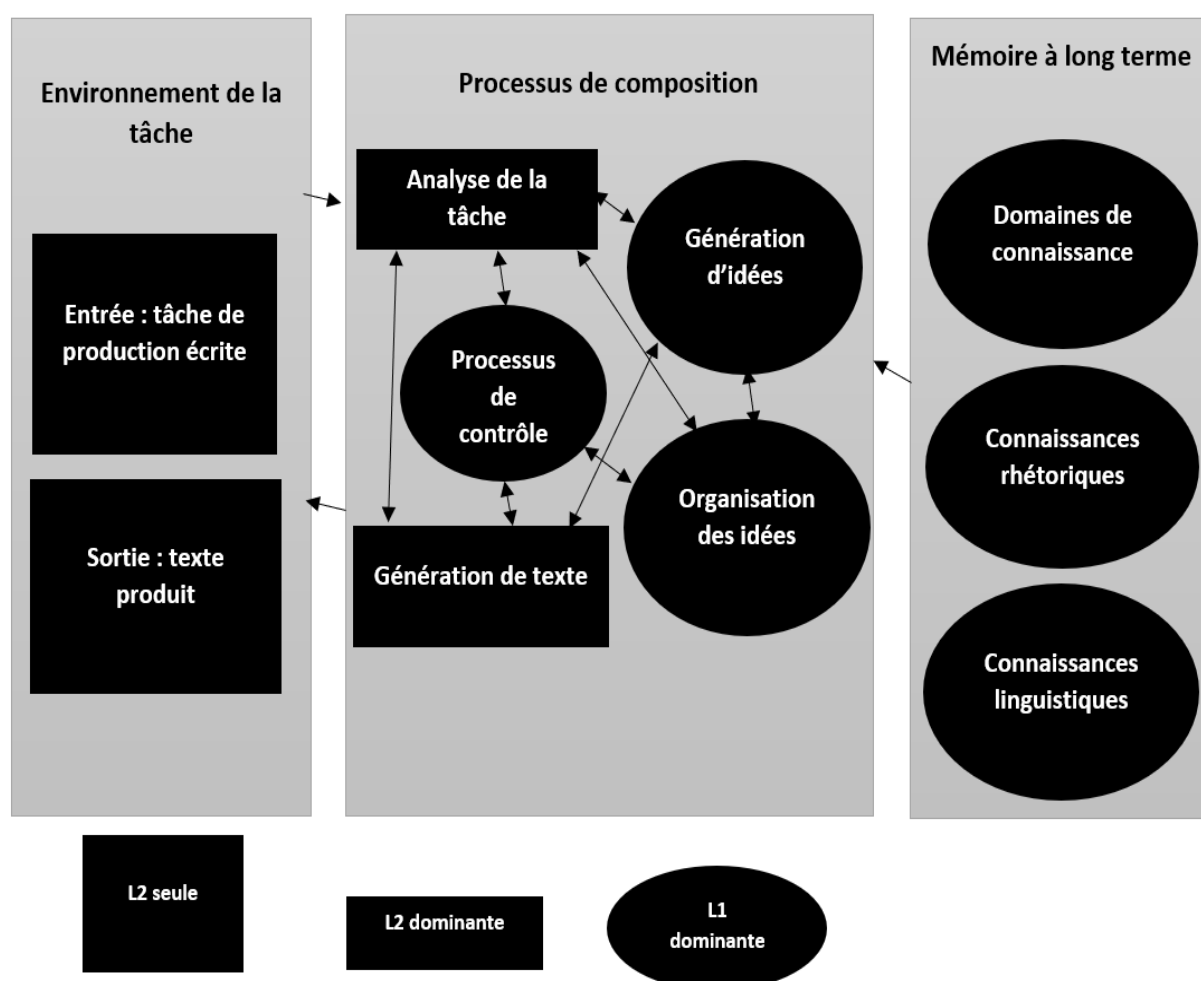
Environnement de la tâche

Entrée : tâche de production écrite

Sortie : texte produit

Processus de composition

Analyse de la tâche

Génération d'idées

Processus de contrôle

Organisation des idées

Génération de texte

Mémoire à long terme

Domaines de connaissance

Connaissances rhétoriques

Connaissances linguistiques

L2 seule

L2 dominante

L1 dominante